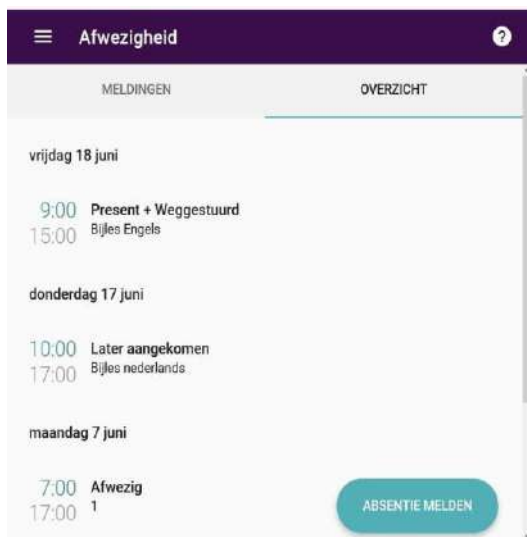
Afwezigheid

MELDINGEN

OVERZICHT

vrijdag 18 juni

9:00
15:00
Present + Weggestuurd
Bijles Engels

donderdag 17 juni

10:00
17:00
Later aangekomen
Bijles nederlands

maandag 7 juni

7:00
17:00
Afwezig
1

ABSENTIE MELDEN